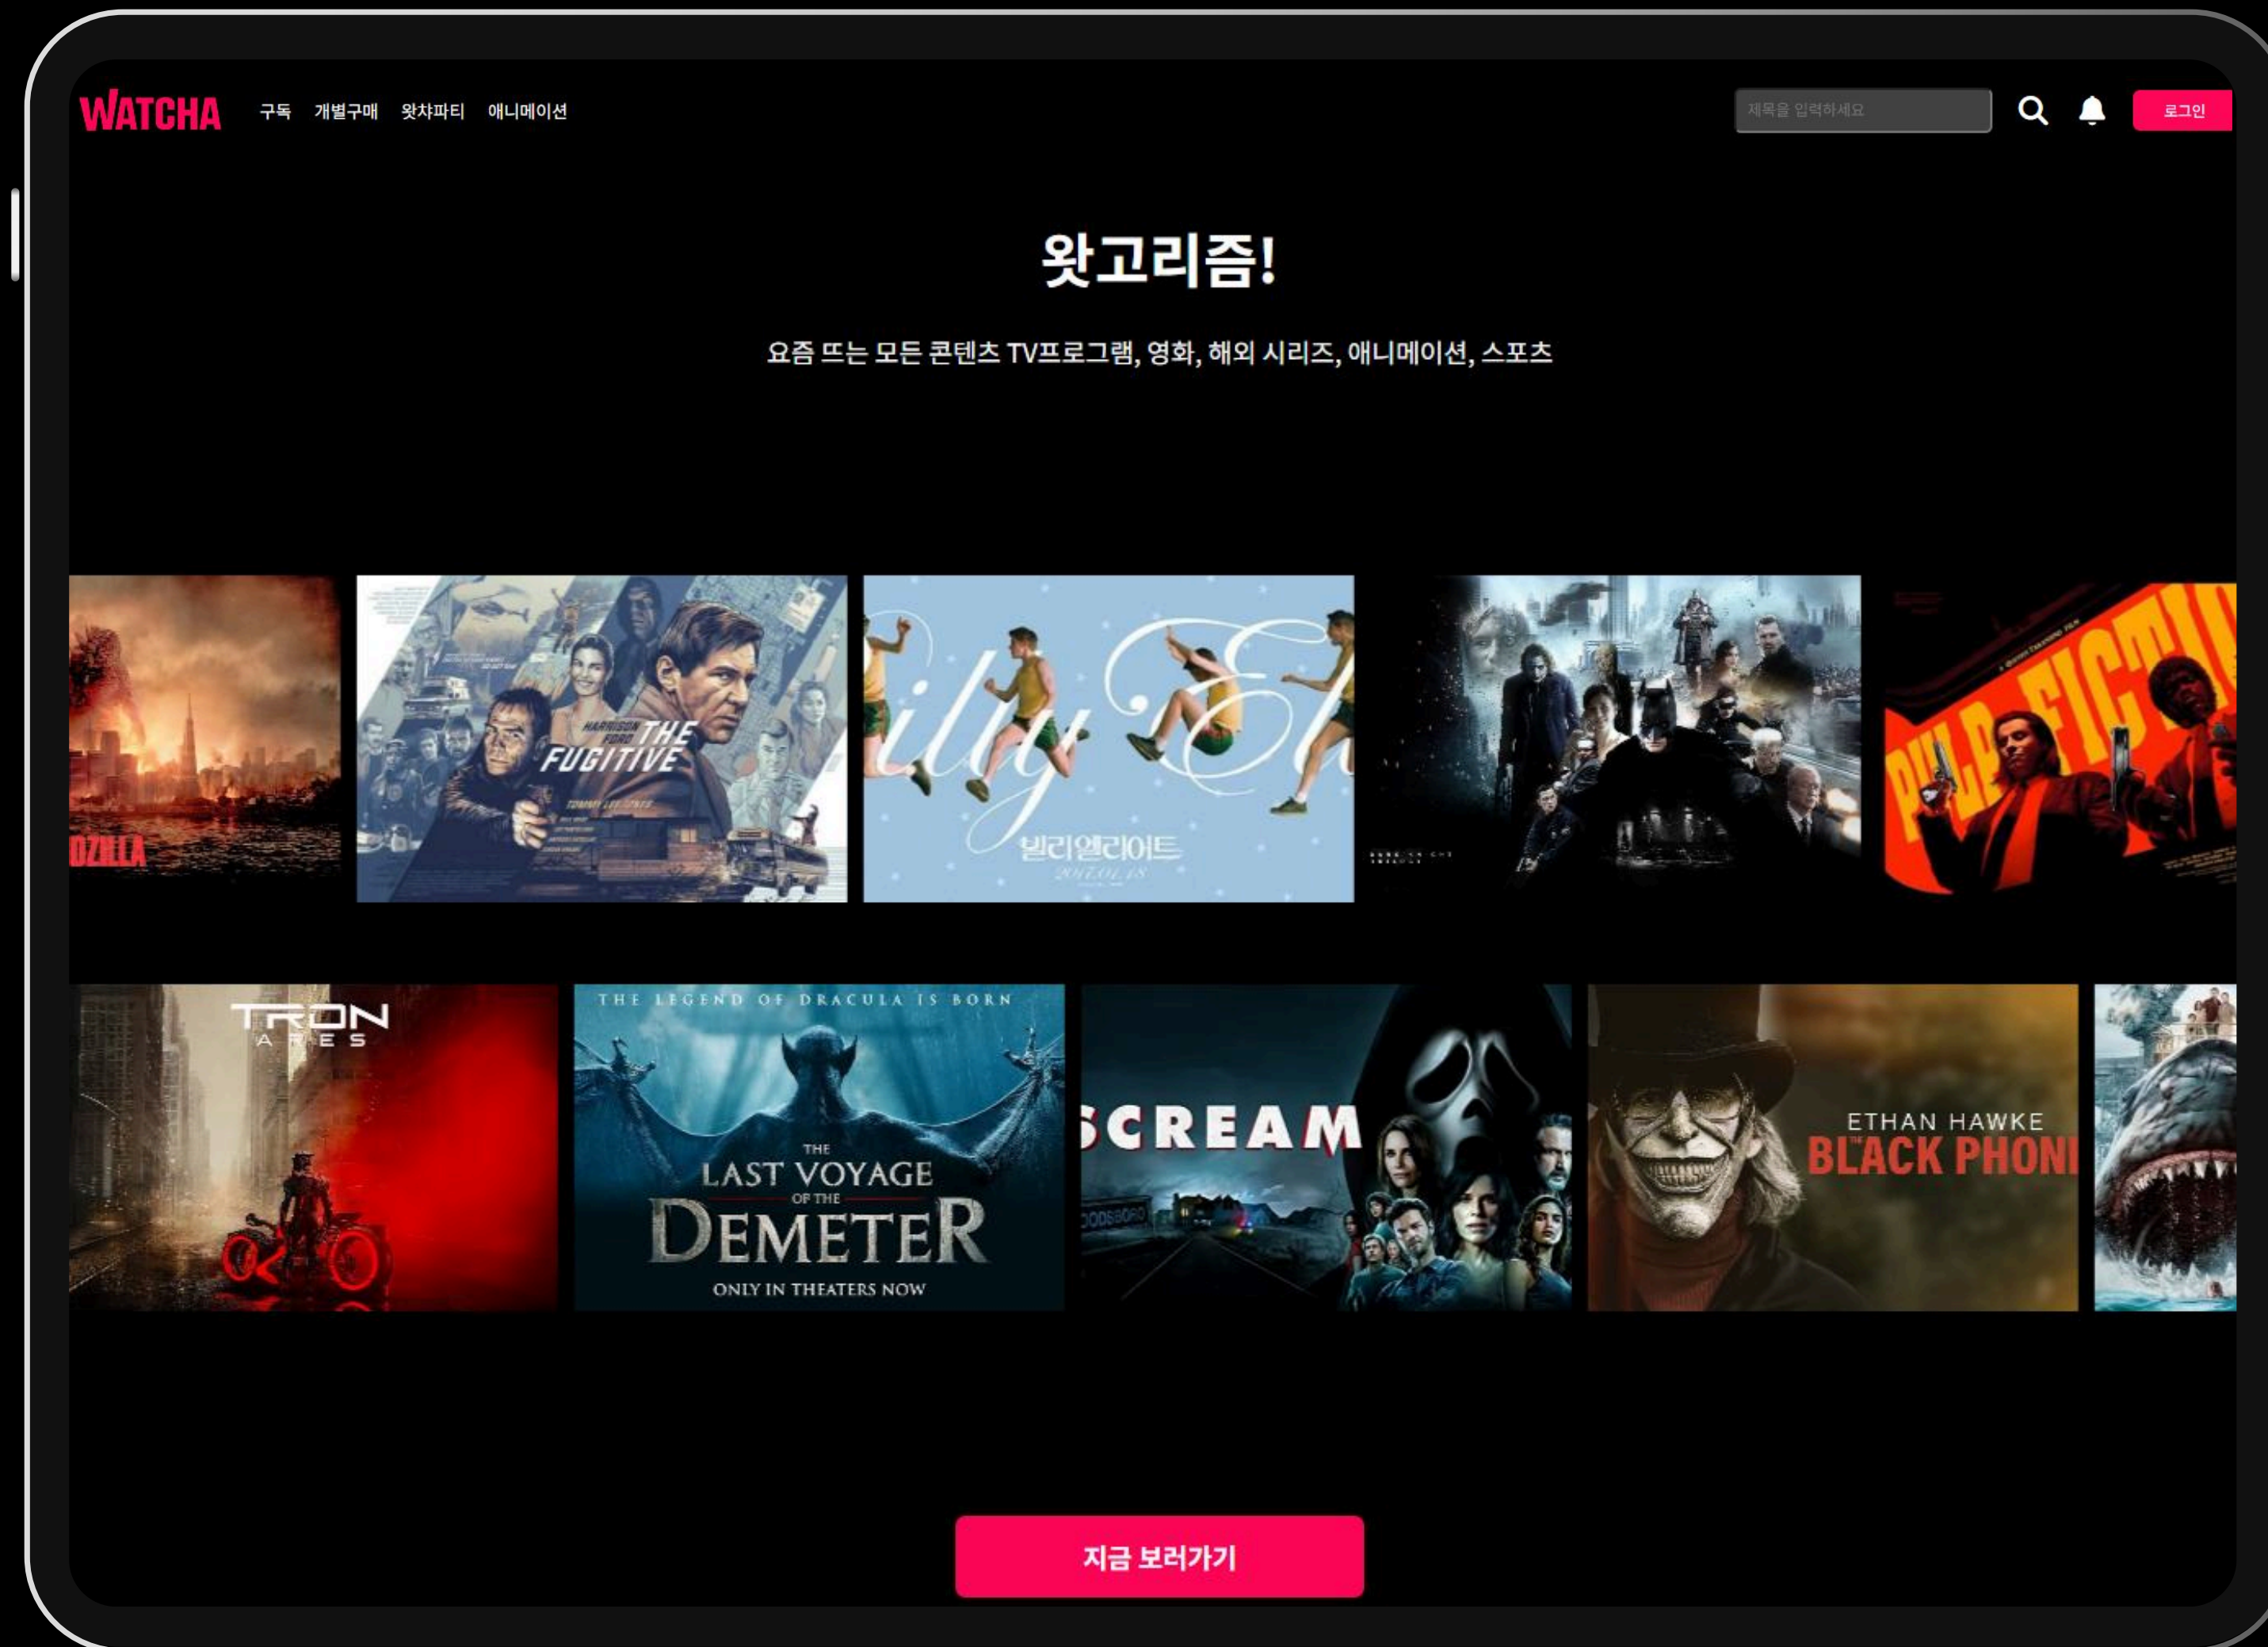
WATCHA 구독 개별구매 왓챠파티 애니메이션

제목을 입력하세요

로그인

왓고리즘!

요즘 뜨는 모든 콘텐츠 TV프로그램, 영화, 해외 시리즈, 애니메이션, 스포츠

DZILLA

HARRISON FORD THE FUGITIVE

TOMMY LEE JONES

illy Ell

빌리엘리어트

2017.01.18

PULP FICTI

TRON ARES

THE LEGEND OF DRACULA IS BORN

THE LAST VOYAGE OF THE DEMETER

ONLY IN THEATERS NOW

SCREAM

ETHAN HAWKE

THE BLACK PHONE

지금 보러가기